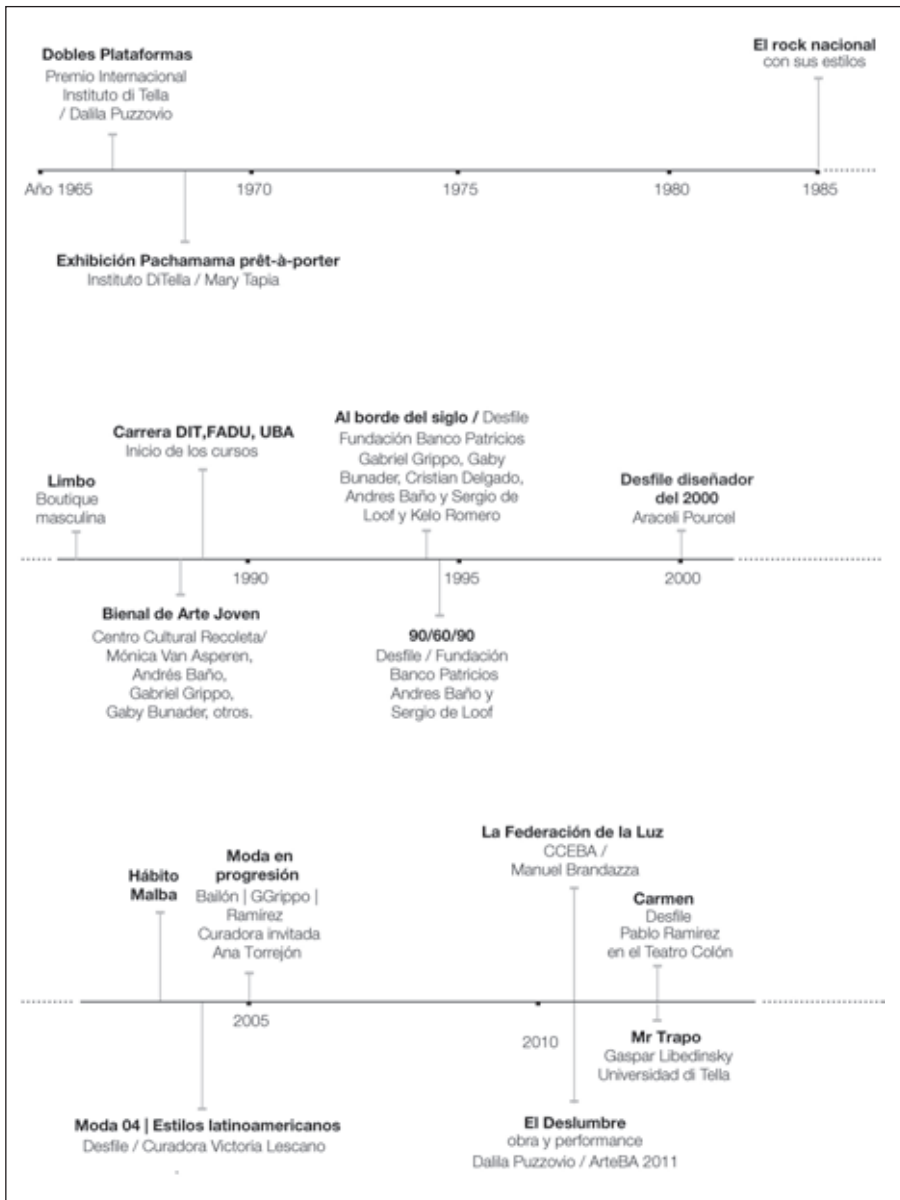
**Dobles Plataformas**
Premio Internacional
Instituto di Tella
/ Dalila Puzzovio

**El rock nacional**
con sus estilos

Año 1965 1970 1975 1980 1985

**Exhibición Pachamama prêt-à-porter**
Instituto DiTella / Mary Tapia

**Limbo**
Boutique masculina

**Carrera DIT,FADU, UBA**
Inicio de los cursos

**Al borde del siglo /** Desfile
Fundación Banco Patricios
Gabriel Grippo, Gaby Bunader, Cristian Delgado, Andres Baño y Sergio de Loof y Kelo Romero

**Desfile diseñador del 2000**
Araceli Pourcel

1990 1995 2000

**Bienal de Arte Joven**
Centro Cultural Recoleta/
Mónica Van Asperen,
Andrés Baño,
Gabriel Grippo,
Gaby Bunader, otros.

**90/60/90**
Desfile / Fundación
Banco Patricios
Andres Baño y
Sergio de Loof

**Hábito Malba**

**Moda en progresión**
Bailón | GGrippo |
Ramírez
Curadora invitada
Ana Torrejón

**La Federación de la Luz**
CCEBA /
Manuel Brandazza

**Carmen**
Desfile
Pablo Ramirez
en el Teatro Colón

2005 2010

**Mr Trapo**
Gaspar Libedinsky
Universidad di Tella

**Moda 04 | Estilos latinoamericanos**
Desfile / Curadora Victoria Lescano

**El Deslumbre**
obra y performance
Dalila Puzzovio / ArteBA 2011